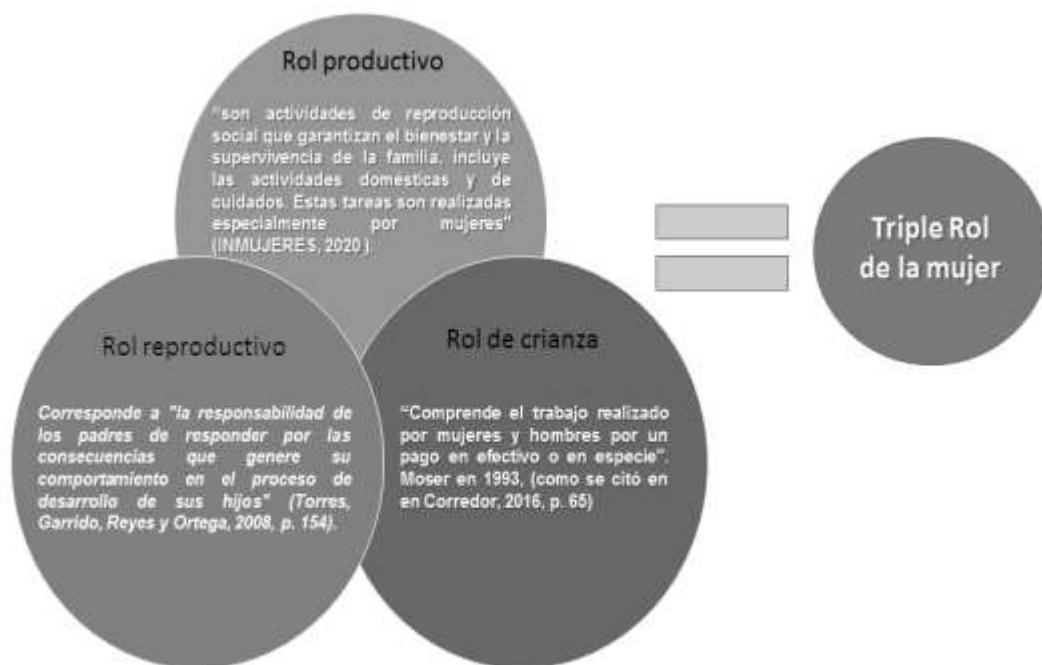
Rol productivo

"son actividades de reproducción social que garantizan el bienestar y la supervivencia de la familia, incluye las actividades domésticas y de cuidados. Estas tareas son realizadas especialmente por mujeres" (INMUJERES, 2020)

Triple Rol de la mujer

Rol reproductivo

Corresponde a "la responsabilidad de los padres de responder por las consecuencias que genere su comportamiento en el proceso de desarrollo de sus hijos" (Torres, Garrido, Reyes y Ortega, 2008, p. 154).

Rol de crianza

"Comprende el trabajo realizado por mujeres y hombres por un pago en efectivo o en especie". Moser en 1993, (como se citó en en Corredor, 2016, p. 65)